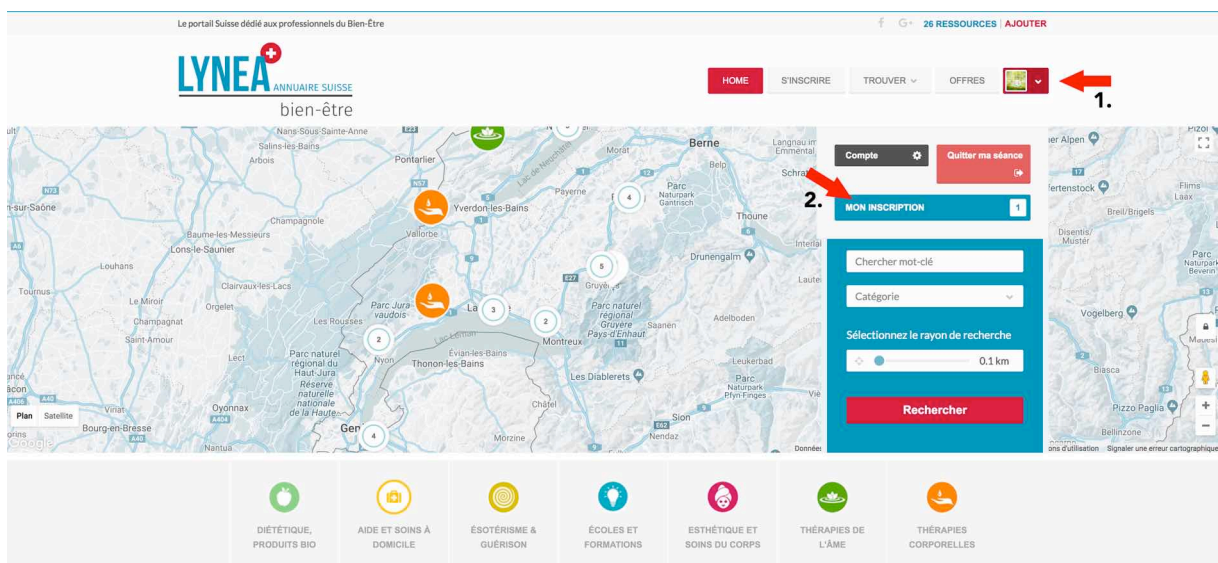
Le portail Suisse dédié aux professionnels du Bien-Être

26 RESSOURCES | AJOUTER

LYNEA ANNUAIRE SUISSE bien-être

HOME S'INSCRIRE TROUVER OFFRES

1.

Compte

Quitter ma séance

2.

MON INSCRIPTION 1

Chercher mot-clé

Catégorie

Sélectionnez le rayon de recherche

0.1 km

Rechercher

Nans-Sous-Sainte-Anne Salins-les-Bains Arbois Pontarlier Berne Morat Belp Payerne Yverdon-les-Bains Parc Naturpark Gantrisch Thoune Vallorbe Champagnole Baume-les-Messieurs Lons-le-Saunier Louhans Clairvaux-les-Lacs Drunengalm Gruyères Tournus Le Miroir Orgelet Parc Jura vaudois Champagnat Les Rousses Parc naturel régional Gruyère Pays-d'Enhaut Saanen Adelboden Saint-Amour Nyon Montreux Lect Parc naturel régional du Haut-Jura Réserve naturelle nationale de la Haute Évian-les-Bains Thonon-les-Bains Les Diablerets Leukerbad Parc Naturpark Pfyn-Finges Oyonnax Viriat Bourg-en-Bresse Nantua Gen Châtel Morzine Sion Nendaz Lauter Langnau im Emmental Schraz Interlal Iter Alpen Flims Laax Breil/Brigels Disentis/Mustér Parc Beverin Vogelberg Biasca Pizzo Paglia Bellinzone Mâcon sur-Saône

Plan Satellite

Google

Données cartographiques Conditions d'utilisation Signaler une erreur cartographique

DIÉTÉTIQUE, PRODUITS BIO

AIDE ET SOINS À DOMICILE

ÉSOTÉRISME & GUÉRISON

ÉCOLES ET FORMATIONS

ESTHÉTIQUE ET SOINS DU CORPS

THÉRAPIES DE L'ÂME

THÉRAPIES CORPORELLES